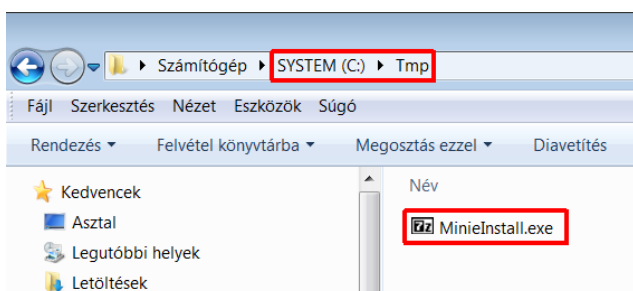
Számítógép ▸ SYSTEM (C:) ▸ Tmp

Fájl Szerkesztés Nézet Eszközök Súgó

Rendezés ▾ Felvétel könyvtárba ▾ Megosztás ezzel ▾ Diavetítés

Kedvencek
Asztal
Legutóbbi helyek
Letöltések

Név

7z MinieInstall.exe